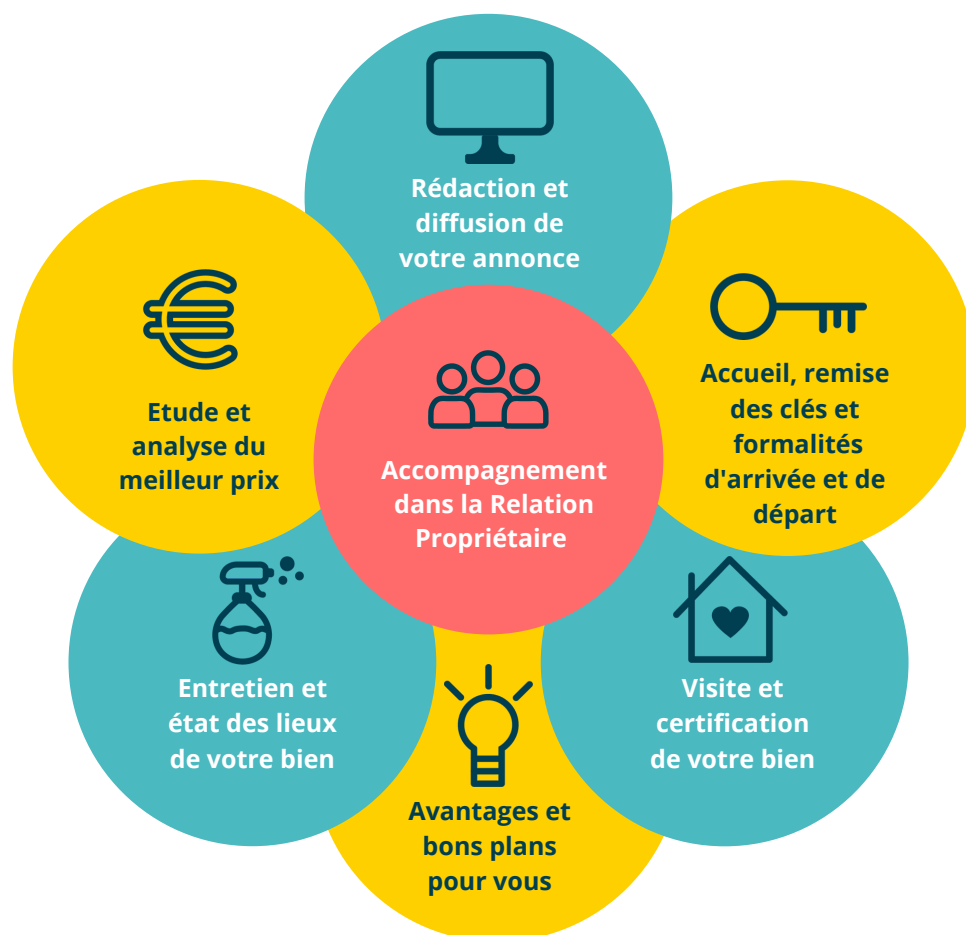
Rédaction et diffusion de votre annonce

Etude et analyse du meilleur prix

Accompagnement dans la Relation Propriétaire

Accueil, remise des clés et formalités d'arrivée et de départ

Entretien et état des lieux de votre bien

Visite et certification de votre bien

Avantages et bons plans pour vous